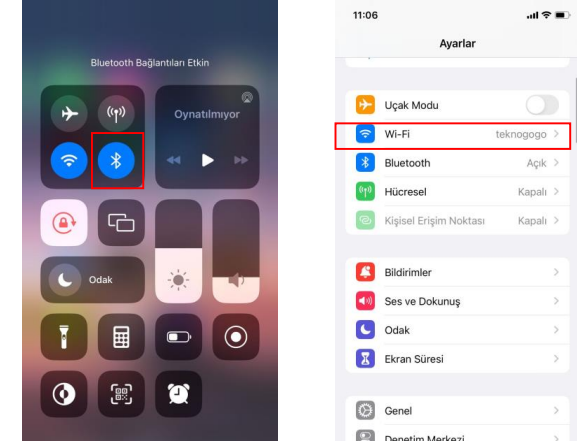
Bluetooth Bağlantıları Etkin

Oynatılmıyor

Odak

11:06

Ayarlar

Uçak Modu

Wi-Fi teknogogo

Bluetooth Açık

Hücresel Kapalı

Kişisel Erişim Noktası Kapalı

Bildirimler

Ses ve Dokunuş

Odak

Ekran Süresi

Genel

Denetim Merkezi